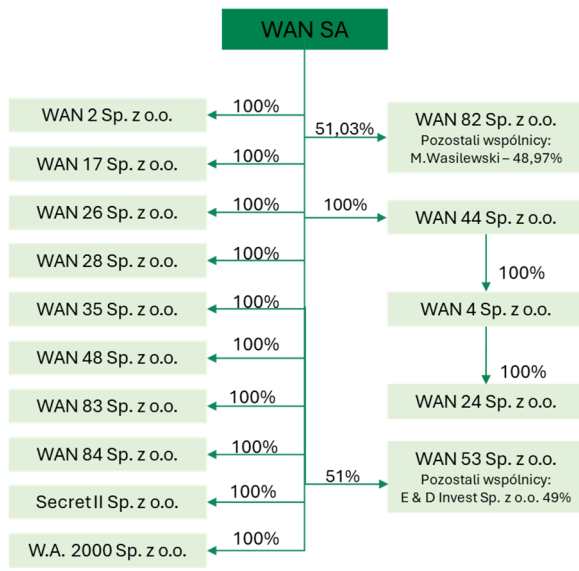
WAN SA

100%
WAN 2 Sp. z o.o.

100%
WAN 17 Sp. z o.o.

100%
WAN 26 Sp. z o.o.

100%
WAN 28 Sp. z o.o.

100%
WAN 35 Sp. z o.o.

100%
WAN 48 Sp. z o.o.

100%
WAN 83 Sp. z o.o.

100%
WAN 84 Sp. z o.o.

100%
Secret II Sp. z o.o.

100%
W.A. 2000 Sp. z o.o.

51,03%
WAN 82 Sp. z o.o.
Pozostali wspólnicy:
M.Wasilewski – 48,97%

100%
WAN 44 Sp. z o.o.

100%
WAN 4 Sp. z o.o.

100%
WAN 24 Sp. z o.o.

51%
WAN 53 Sp. z o.o.
Pozostali wspólnicy:
E & D Invest Sp. z o.o. 49%